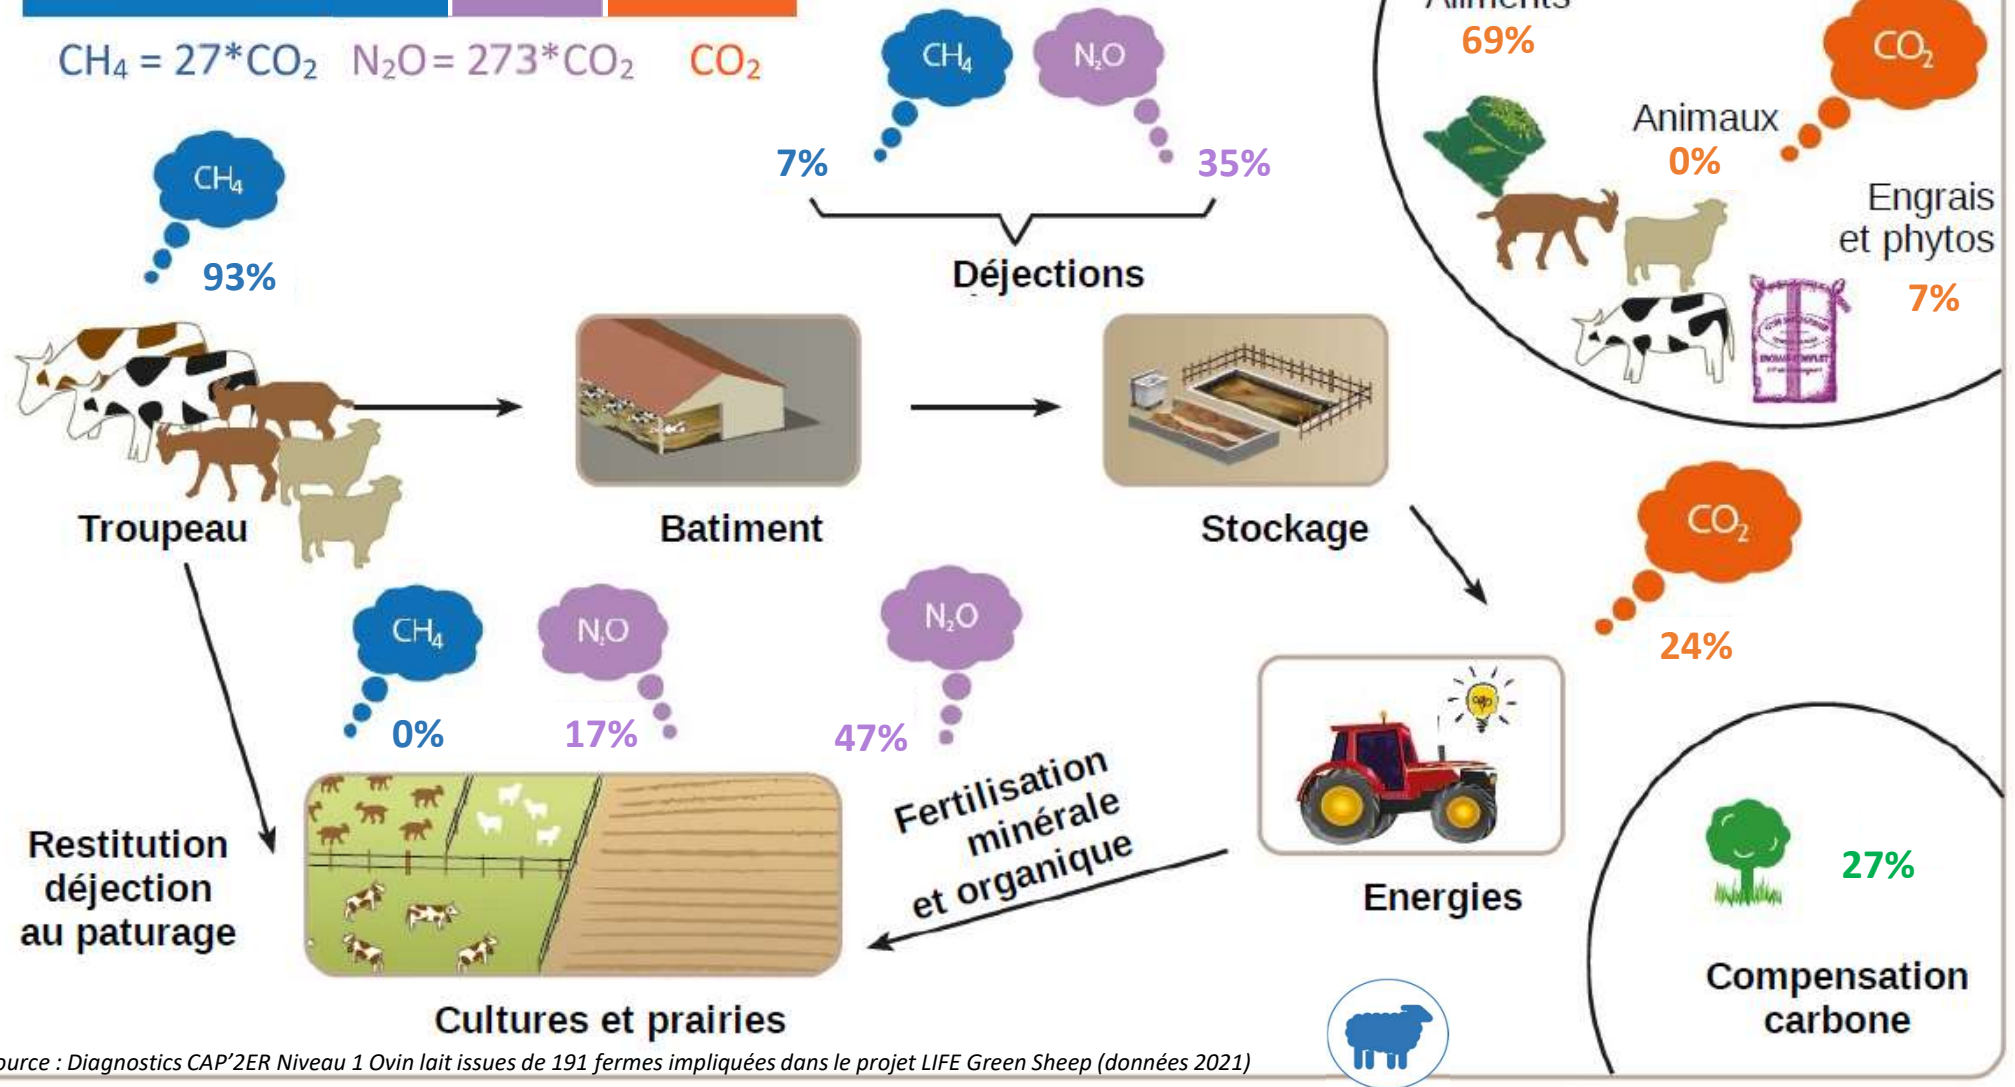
$CH_4 = 27*CO_2$ $N_2O = 273*CO_2$ $CO_2$

$CH_4$

93%

Troupeau

$CH_4$ $N_2O$

7% 35%

Déjections

Batiment

Stockage

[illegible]

69%

$CO_2$

Animaux

0%

Engrais et phytos

7%

$CO_2$

24%

$CH_4$ $N_2O$ $N_2O$

0% 17% 47%

Fertilisation minérale et organique

Energies

Restitution déjection au paturage

Cultures et prairies

27%

Compensation carbone

urce : Diagnostics CAP'2ER Niveau 1 Ovin lait issues de 191 fermes impliquées dans le projet LIFE Green Sheep (données 2021)